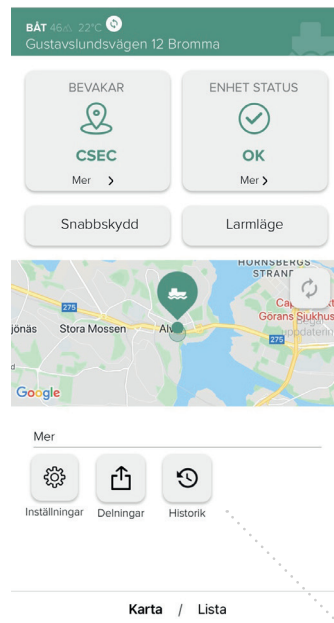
BÅT 46% 22°C
Gustavslundsvägen 12 Bromma

BEVAKAR
CSEC
Mer >

ENHET STATUS
OK
Mer >

Snabbskydd

Larmläge

HORNSBERGS STRAND
275
jönäs
Stora Mossen
Alv
Ca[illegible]
Görans Sjukhus
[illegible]uppdateri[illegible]
275
Google

Mer

Inställningar

Delningar

Historik

Karta / Lista